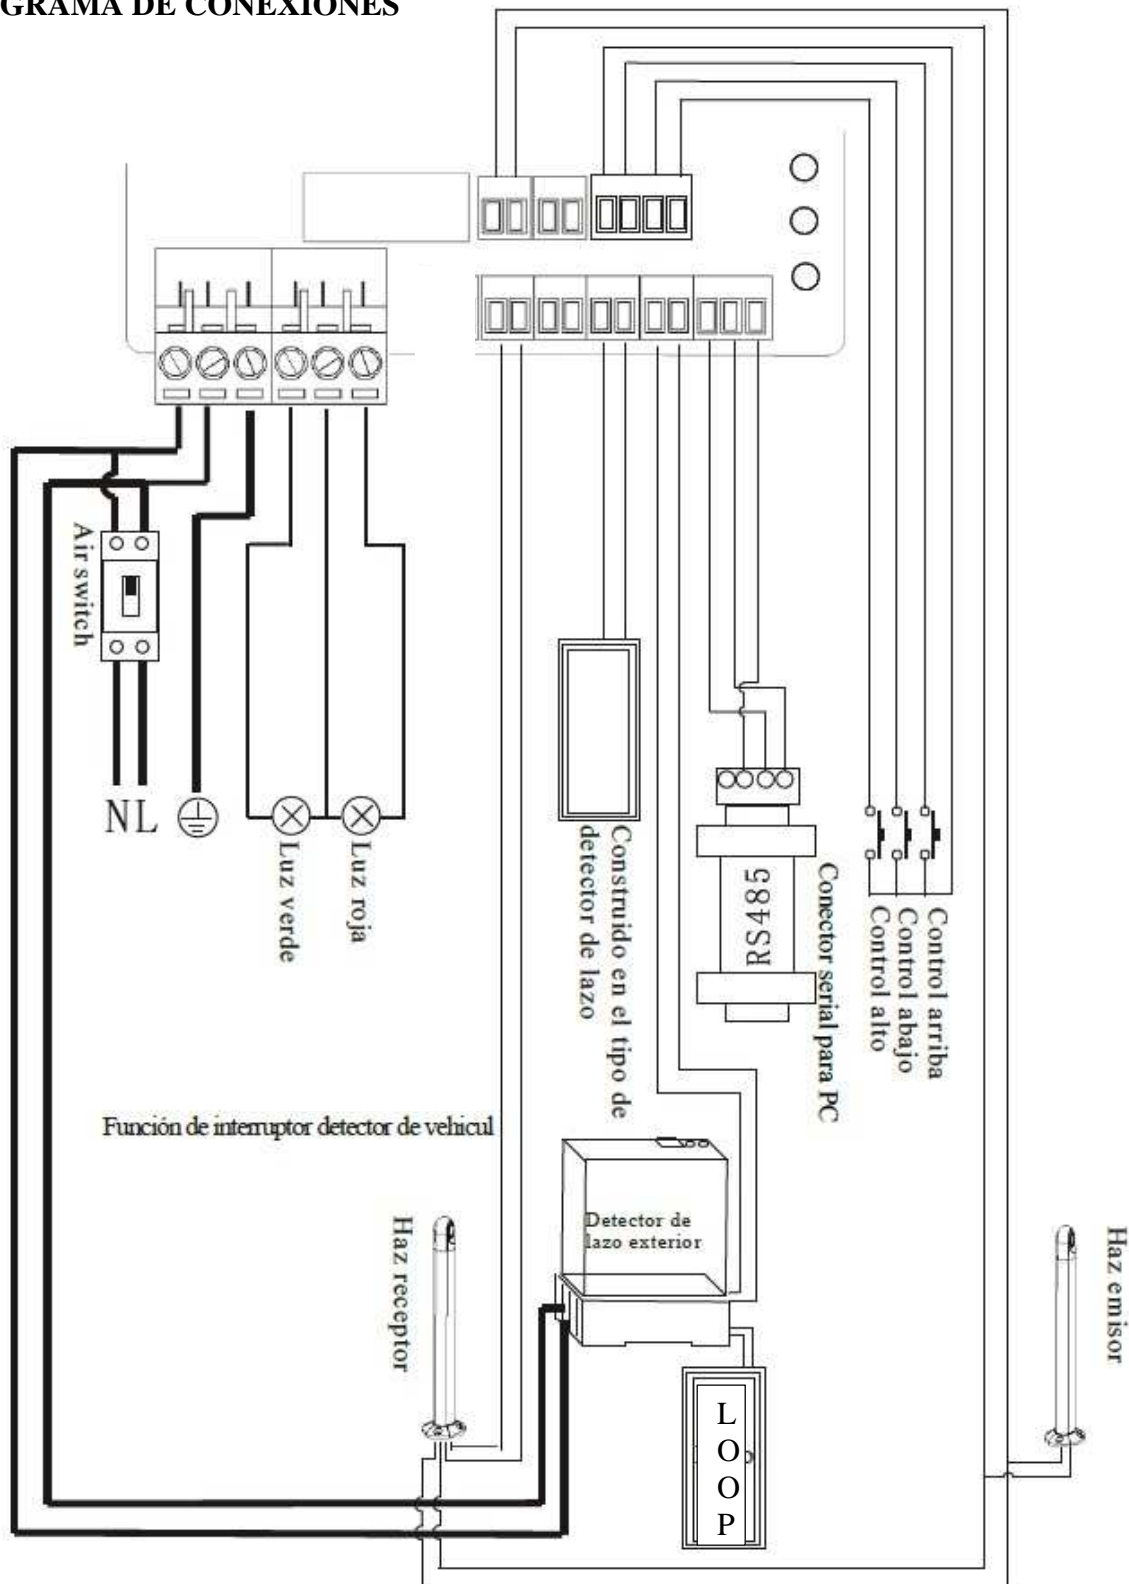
GRAMA DE CONEXIONES

Air switch

NL

Luz verde

Luz roja

Construido en el tipo de detector de lazo

RS485

Conector serial para PC

Control arriba
Control abajo
Control alto

Función de interruptor detector de vehicul

Haz receptor

Detector de lazo exterior

LOOP

Haz emisor